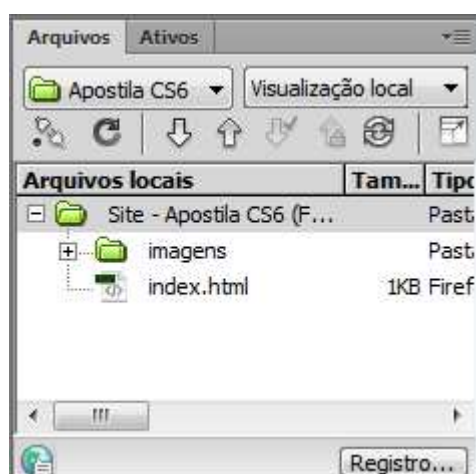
Arquivos Ativos

Apostila CS6
Visualização local

| Arquivos locais | Tam... | Tipo |
|---|---|---|
| Site - Apostila CS6 (F... | | Pasta |
| imagens | | Pasta |
| index.html | 1KB | Firef |

Registro...